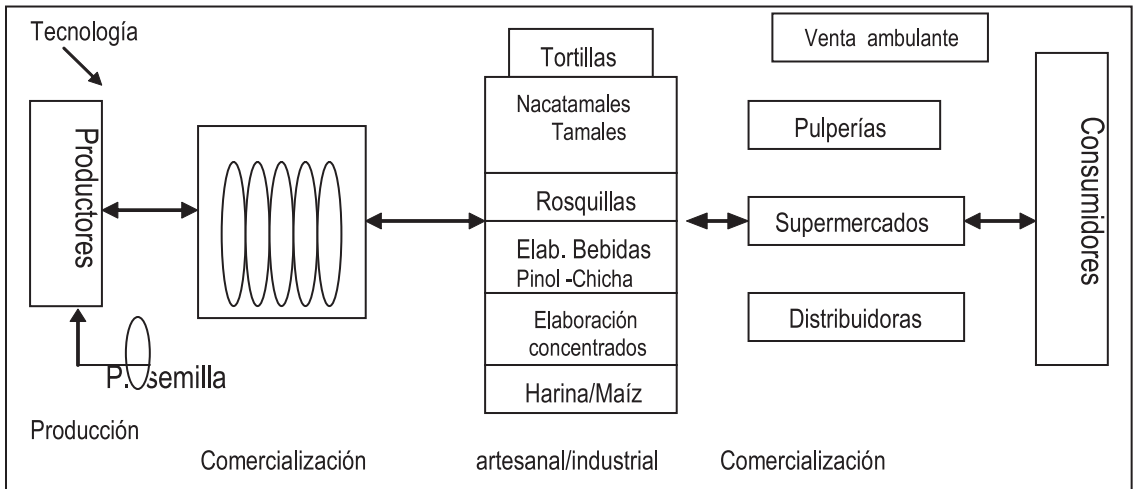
Tecnología

Productores

P. semilla

Producción

Comercialización

Tortillas

Nacatamales
Tamales

Rosquillas

Elab. Bebidas
Pinol -Chicha

Elaboración
concentrados

Harina/Maíz

artesanal/industrial

Venta ambulante

Pulperías

Supermercados

Distribuidoras

Comercialización

Consumidores